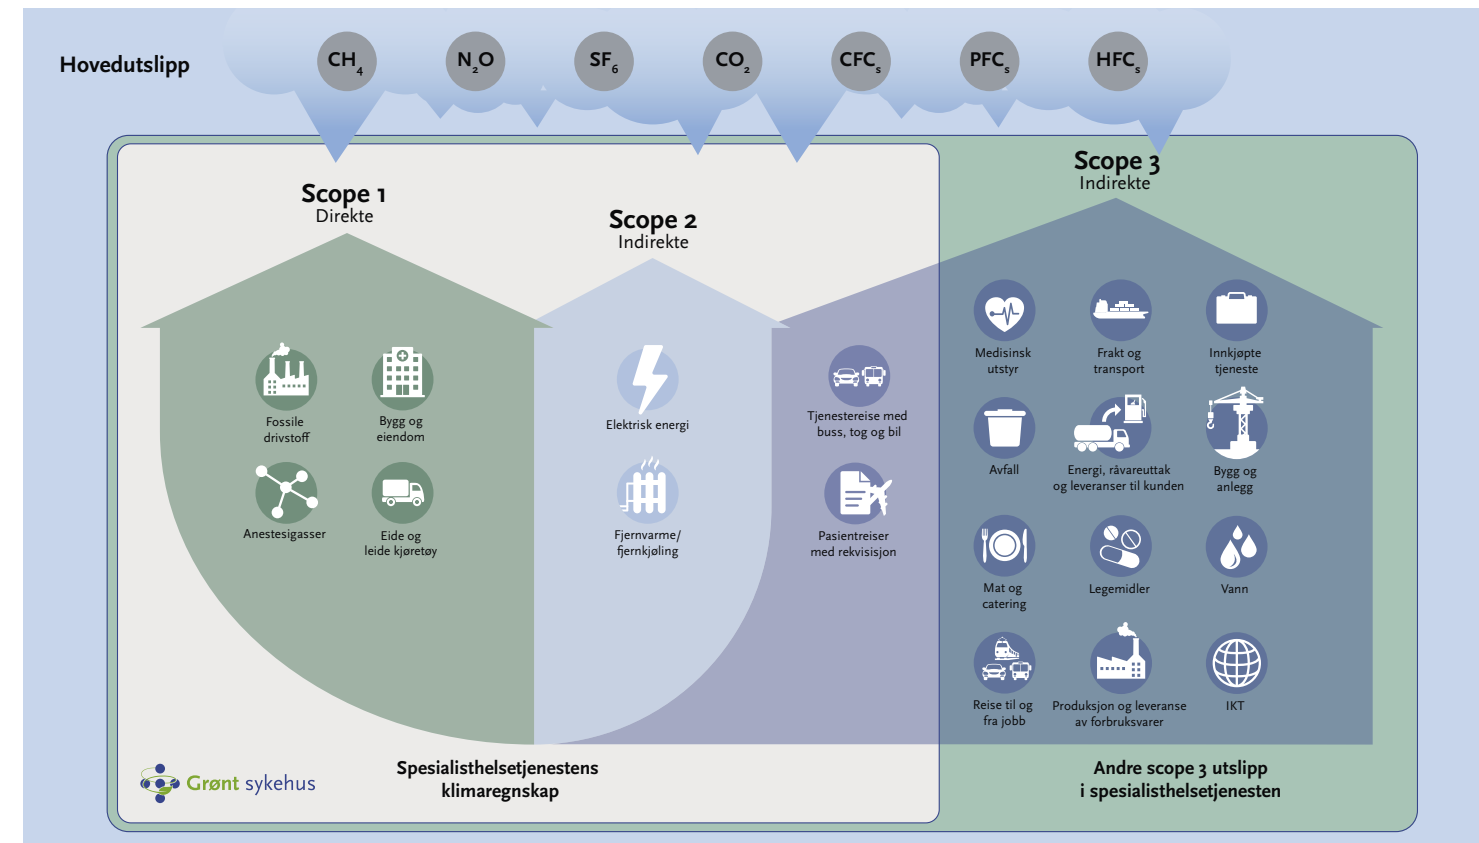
Hovedutslipp

$CH_4$ $N_2O$ $SF_6$ $CO_2$ $CFC_s$ $PFC_s$ $HFC_s$

Scope 1
Direkte

Fossile drivstoff

Bygg og eiendom

Anestesigasser

Eide og leide kjøretøy

Scope 2
Indirekte

Elektrisk energi

Fjernvarme/ fjernkjøling

Tjenestereise med buss, tog og bil

Pasientreiser med rekvisisjon

Scope 3
Indirekte

Medisinsk utstyr

Frakt og transport

Innkjøpte tjeneste

Avfall

Energi, råvareuttak og leveranser til kunden

Bygg og anlegg

Mat og catering

Legemidler

Vann

Reise til og fra jobb

Produksjon og leveranse av forbruksvarer

IKT

Grønt sykehus

Spesialisthelsetjenestens klimaregnskap

Andre scope 3 utslipp i spesialisthelsetjenesten